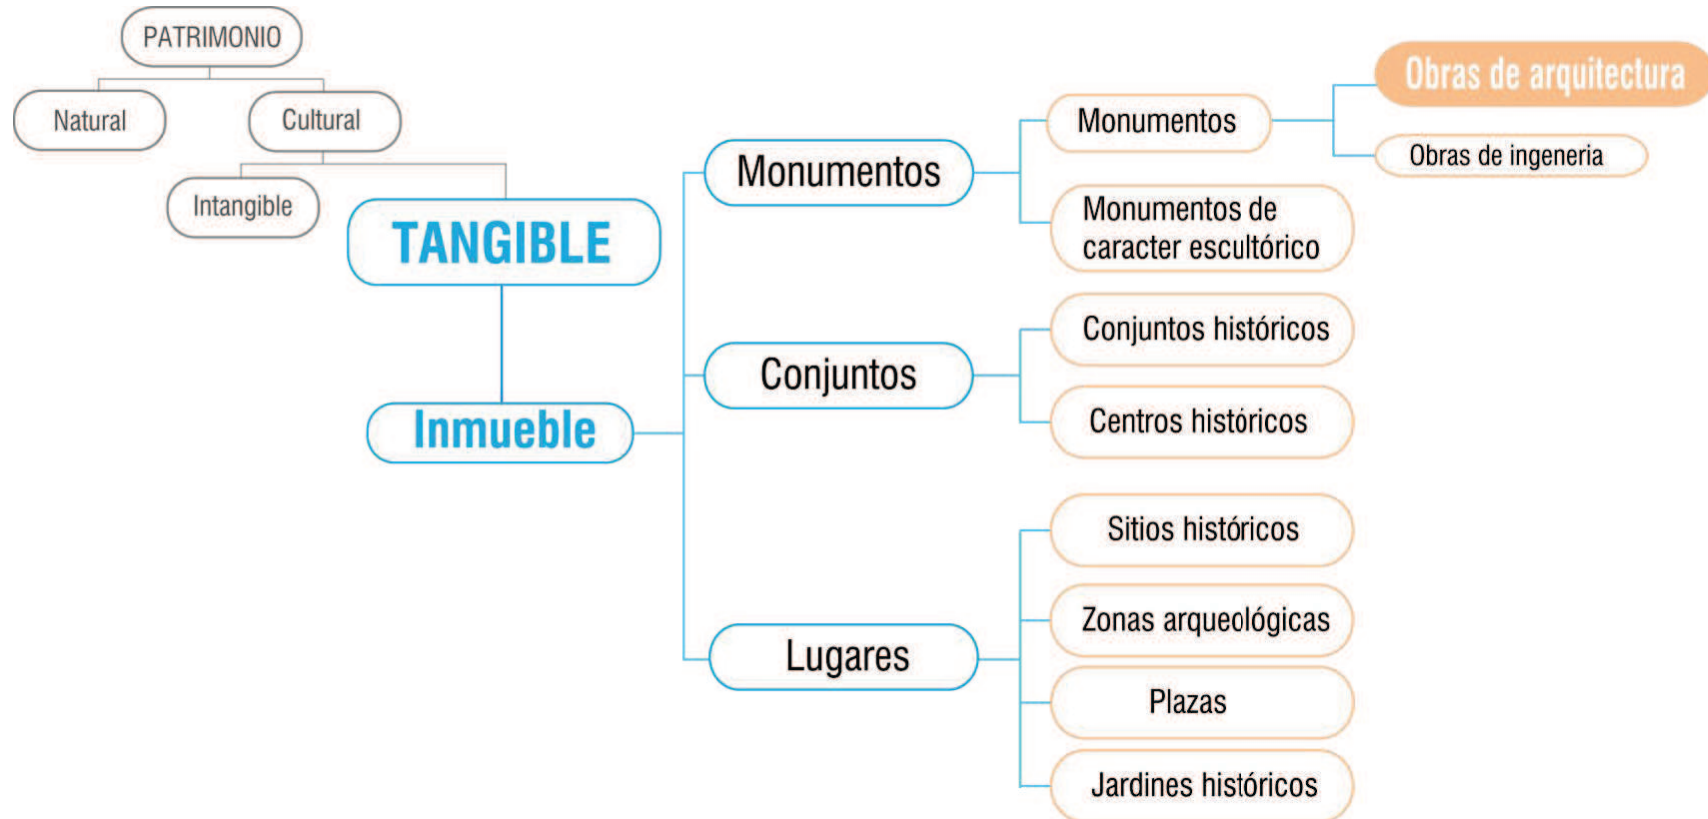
PATRIMONIO

Natural

Cultural

Intangible

TANGIBLE

Inmueble

Monumentos

Conjuntos

Lugares

Monumentos

Monumentos de caracter escultórico

Obras de arquitectura

Obras de ingeneria

Conjuntos históricos

Centros históricos

Sitios históricos

Zonas arqueológicas

Plazas

Jardines históricos